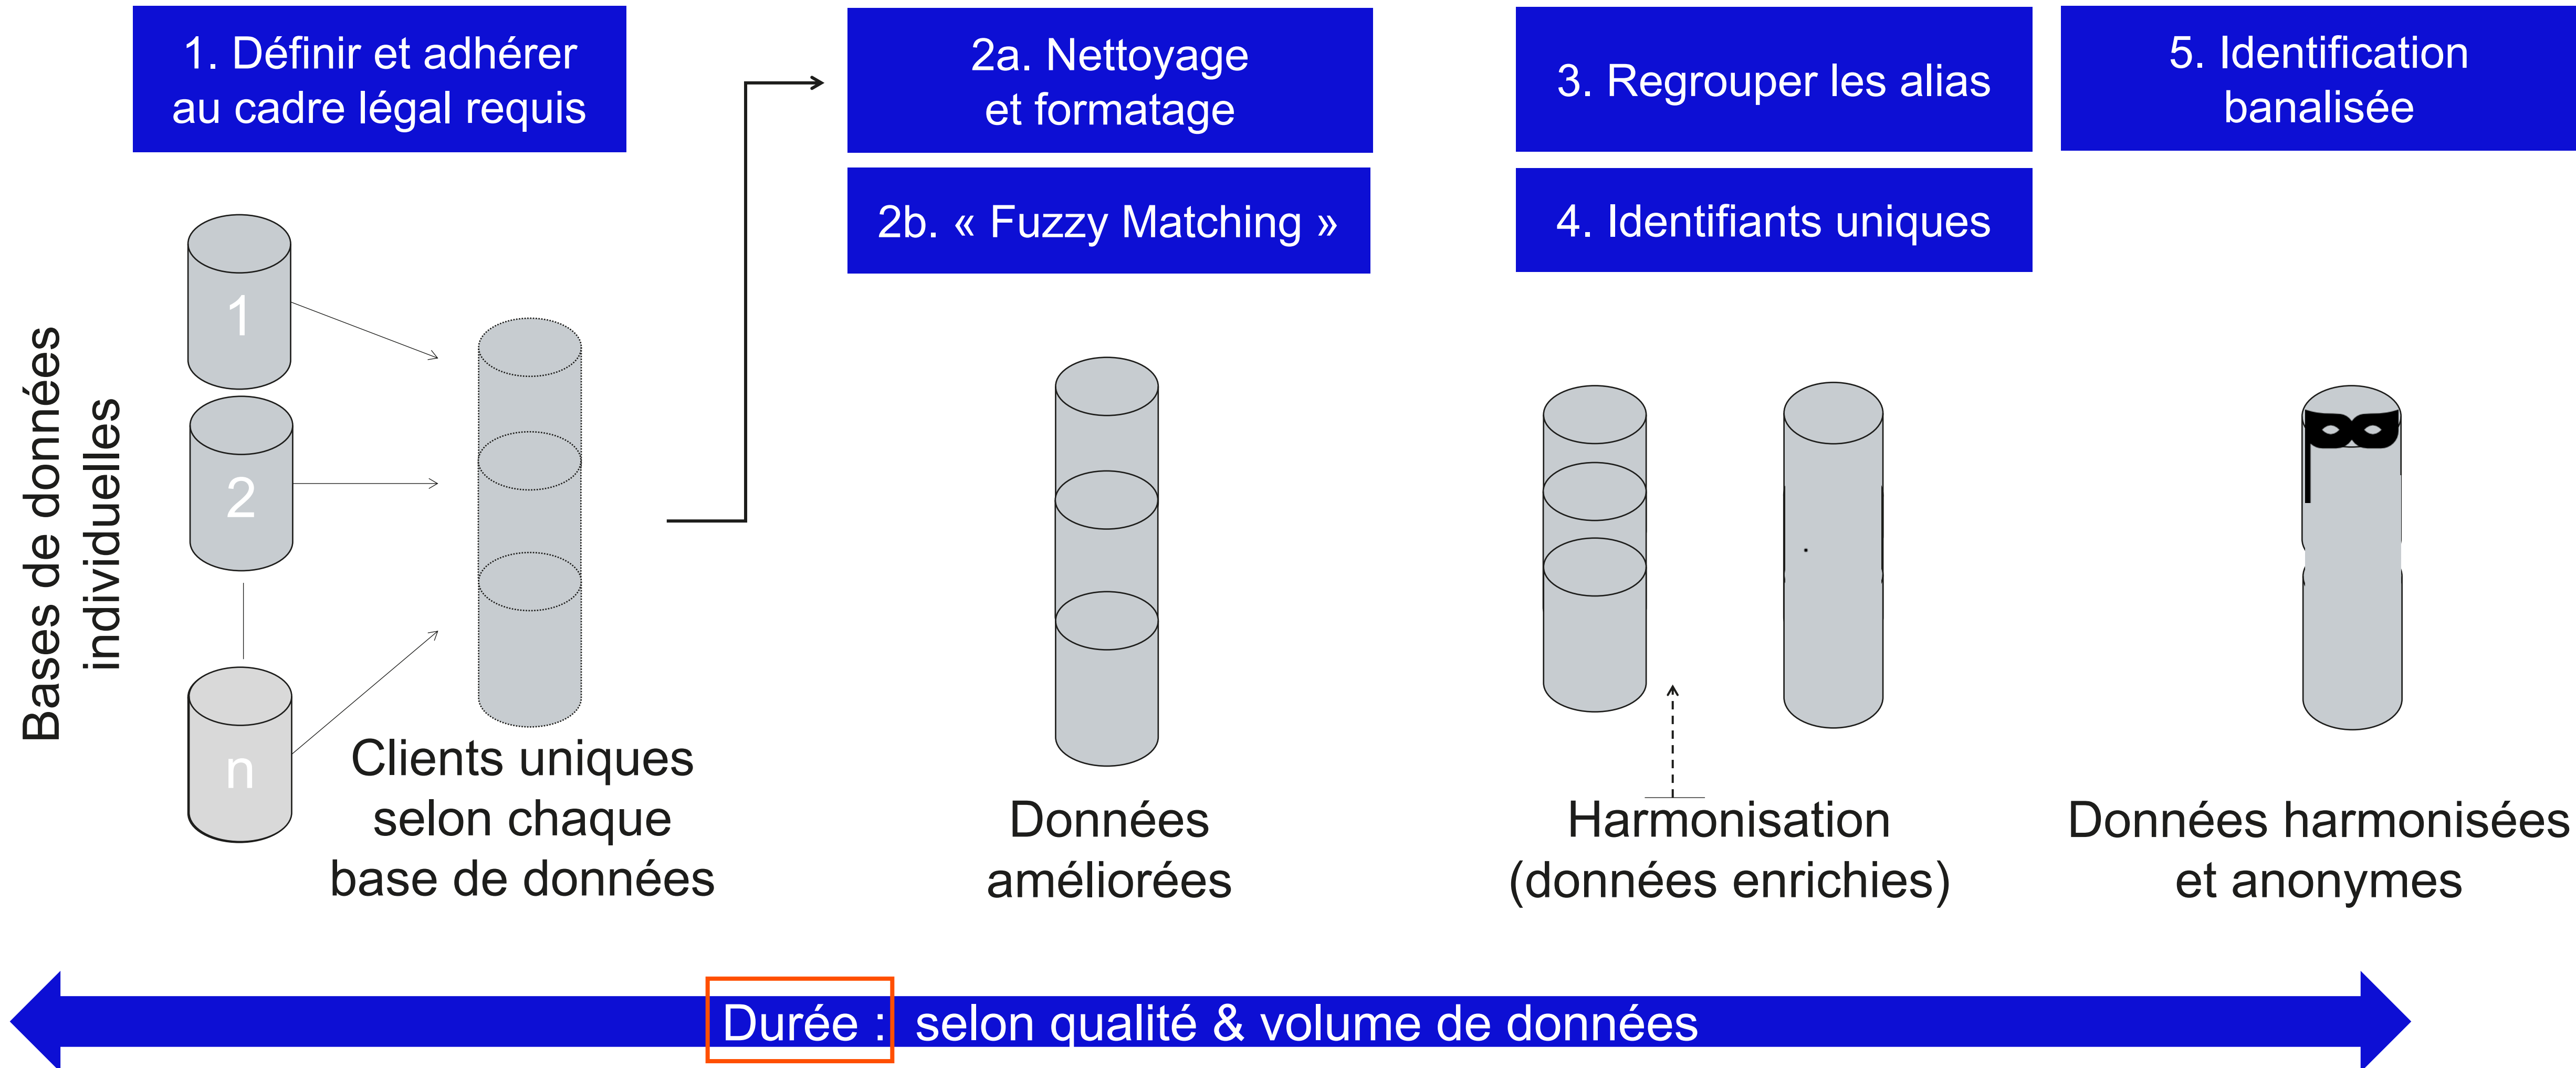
1. Définir et adhérer au cadre légal requis

2a. Nettoyage et formatage

2b. « Fuzzy Matching »

3. Regrouper les alias

4. Identifiants uniques

5. Identification banalisée

Bases de données individuelles

1

2

n

Clients uniques selon chaque base de données

Données améliorées

Harmonisation (données enrichies)

Données harmonisées et anonymes

Durée : selon qualité & volume de données